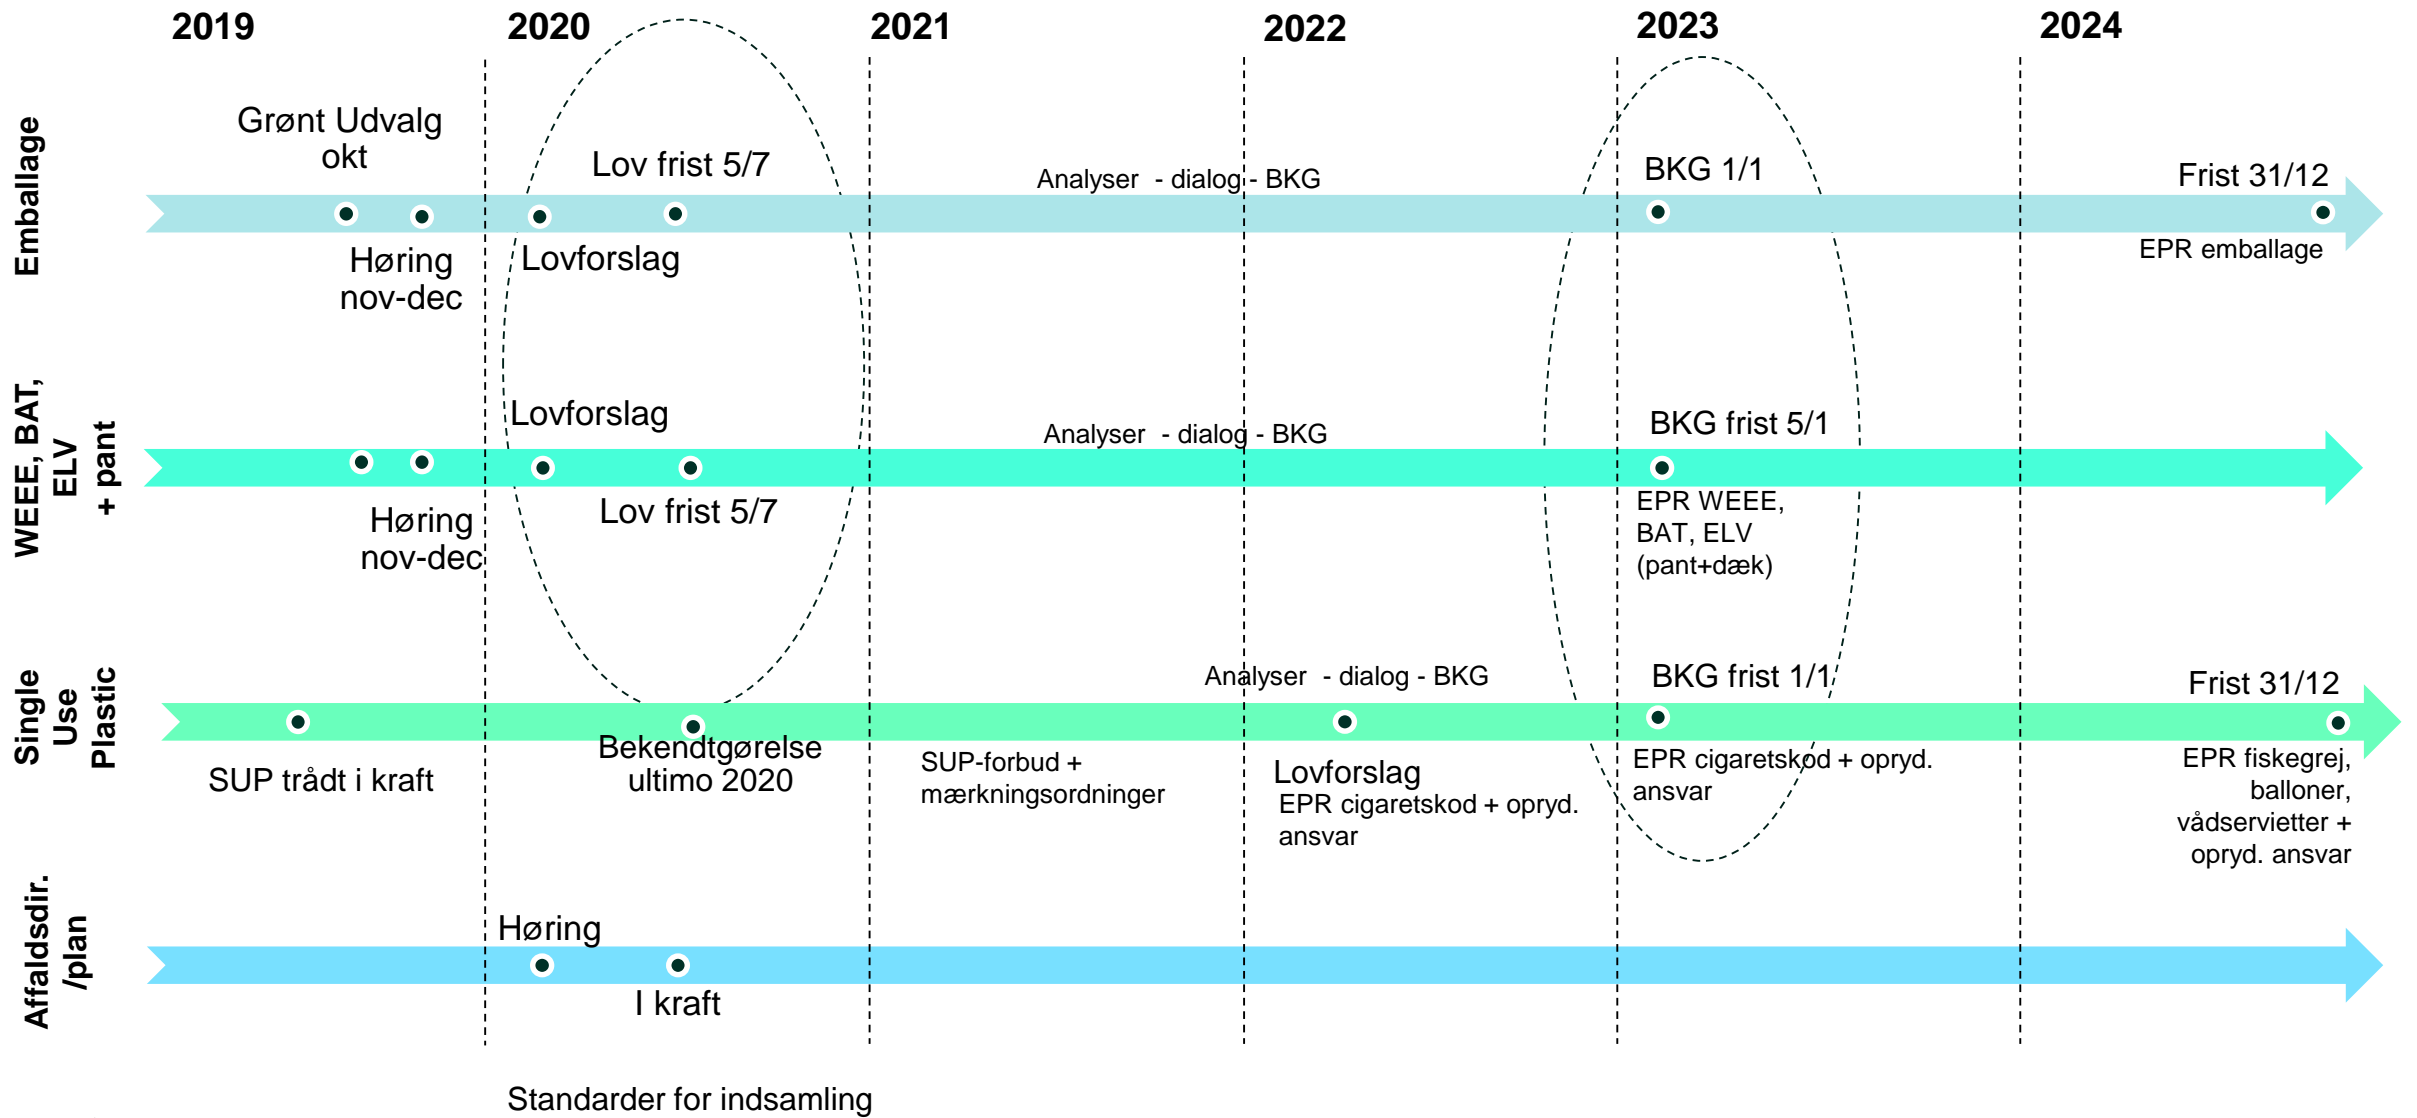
2019 2020 2021 2022 2023 2024

Emballage

Grønt Udvalg okt

Lov frist 5/7

Analyser - dialog - BKG

BKG 1/1

Frist 31/12

Høring nov-dec

Lovforslag

EPR emballage

WEEE, BAT, ELV + pant

Lovforslag

Analyser - dialog - BKG

BKG frist 5/1

Høring nov-dec

Lov frist 5/7

EPR WEEE, BAT, ELV (pant+dæk)

Single Use Plastic

Analyser - dialog - BKG

BKG frist 1/1

Frist 31/12

SUP trådt i kraft

Bekendtgørelse ultimo 2020

SUP-forbud + mærkningsordninger

Lovforslag
EPR cigaretskod + opryd. ansvar

EPR cigaretskod + opryd. ansvar

EPR fiskegrej, balloner, vådservietter + opryd. ansvar

Affaldsdir. /plan

Høring

I kraft

Standarder for indsamling